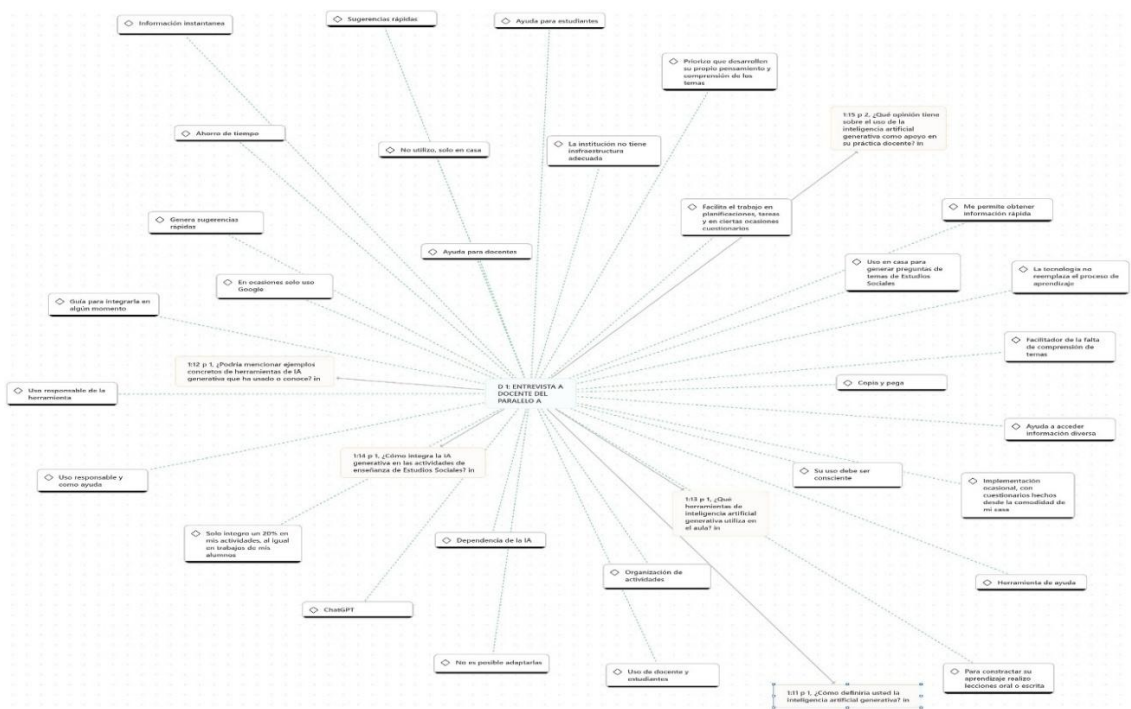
Información instantanea

Sugerencias rápidas

Ayuda para estudiantes

Priorizo que desarrollen su propio pensamiento y comprensión de los temas

1:15 p 2, ¿Qué opinión tiene sobre el uso de la inteligencia artificial generativo como apoyo en su práctica docente? in

Ahorro de tiempo

No utilizo, solo en casa

La institución no tiene infraestructura adecuada

Facilita el trabajo en planificaciones, tareas y en ciertas ocasiones cuestionarios

Me permite obtener información rápida

Genera sugerencias rápidas

Ayuda para docentes

Uso en casa para generar preguntas de temas de Estudios Sociales

La tecnología no reemplaza el proceso de aprendizaje

En ocasiones solo uso Google

Guía para integrarla en algún momento

Facilitador de la falta de comprensión de temas

1:12 p 1, ¿Podría mencionar ajemplos concretos de herramientas de IA generativa que ha usado o conoce? in

D 1: ENTREVISTA A DOCENTE DEL PARALELO A

Uso responsable de la herramienta

Copia y pega

Ayuda a acceder información diversa

1:14 p 1, ¿Cómo integra la IA generativa en las actividades de enseñanza de Estudios Sociales? in

Su uso debe ser consciente

Uso responsable y como ayuda

Implementación ocasional, con cuestionarios hechos desde la comodidad de mi casa

1:13 p 1, ¿Qué herramientas de inteligencia artificial generativa utiliza en el aula? in

Solo integro un 20% en mis actividades, al igual en trabajos de mis alumnos

Dependencia de la IA

Organización de actividades

Herramienta de ayuda

ChatGPT

No es posible adaptarlas

Uso de docente y estudiantes

Para constractar su aprendizaje realizo lecciones oral o escrita

1:11 p 1, ¿Cómo definiría usted la inteligencia artificial generativa? in